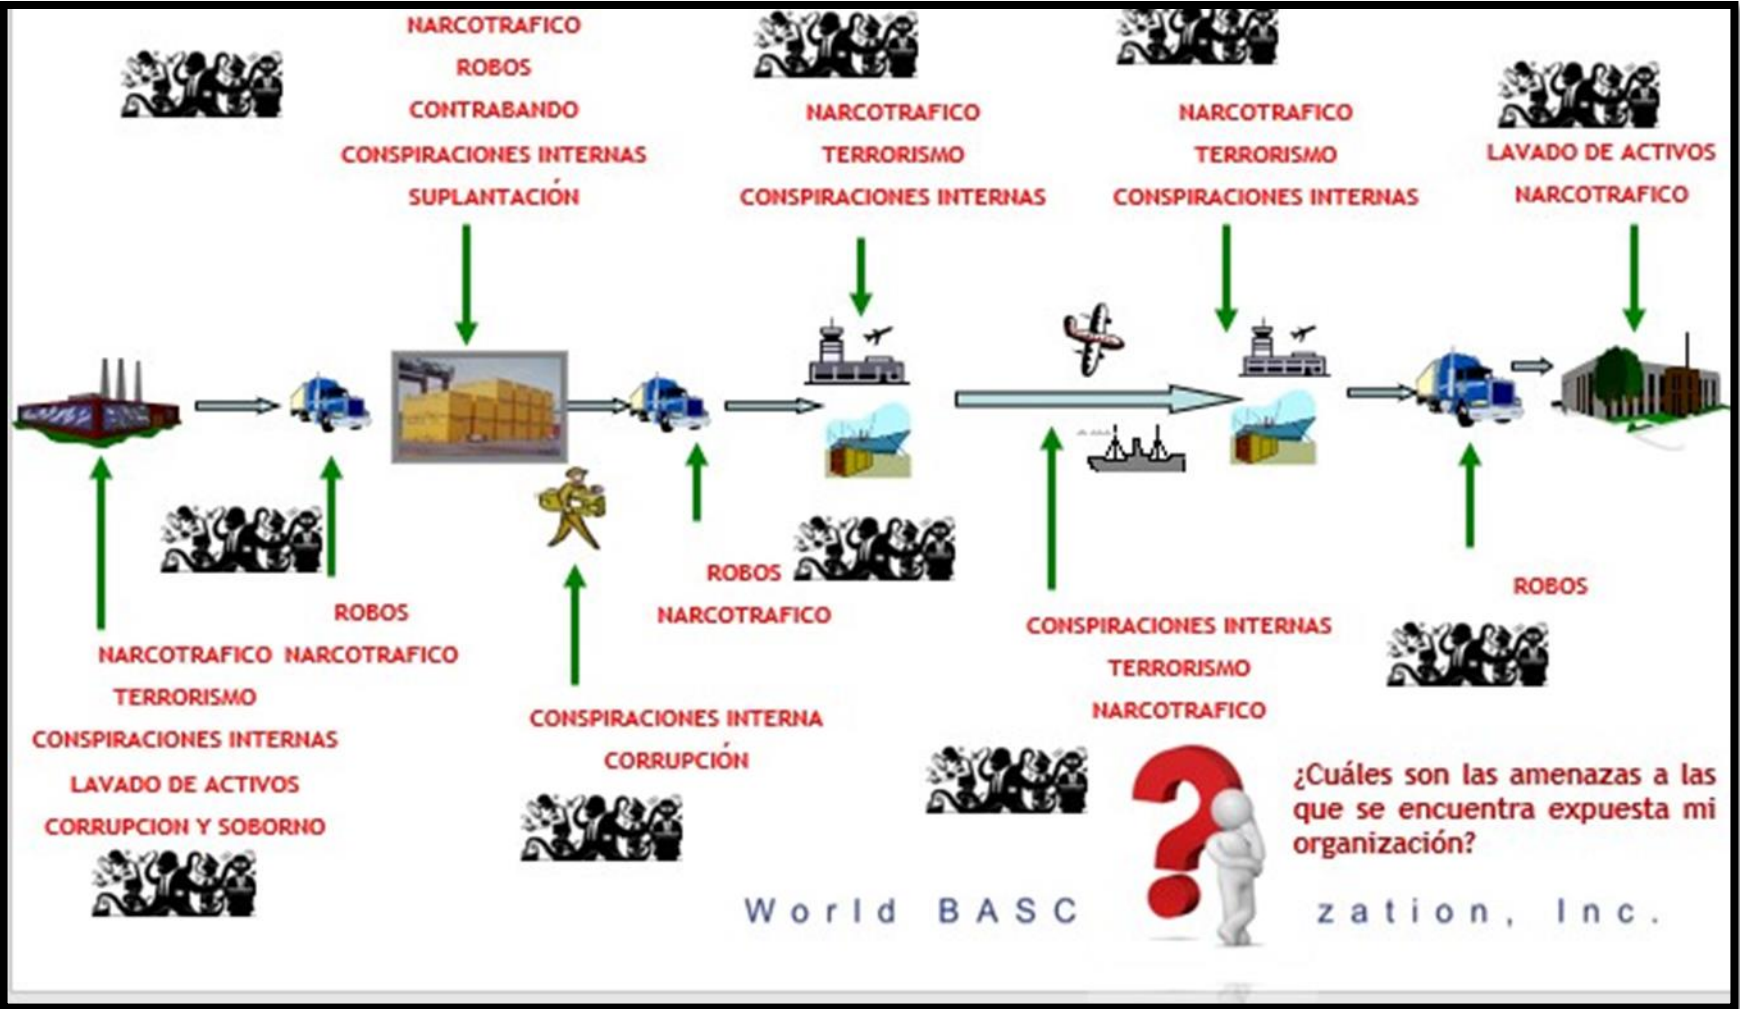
NARCOTRAFICO
ROBOS
CONTRABANDO
CONSPIRACIONES INTERNAS
SUPLANTACIÓN

NARCOTRAFICO
TERRORISMO
CONSPIRACIONES INTERNAS

NARCOTRAFICO
TERRORISMO
CONSPIRACIONES INTERNAS

LAVADO DE ACTIVOS
NARCOTRAFICO

ROBOS
NARCOTRAFICO

NARCOTRAFICO
TERRORISMO
CONSPIRACIONES INTERNAS
LAVADO DE ACTIVOS
CORRUPCION Y SOBORNO

CONSPIRACIONES INTERNA
CORRUPCIÓN

ROBOS
NARCOTRAFICO

CONSPIRACIONES INTERNAS
TERRORISMO
NARCOTRAFICO

ROBOS

¿Cuáles son las amenazas a las que se encuentra expuesta mi organización?

World BASC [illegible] zation, Inc.